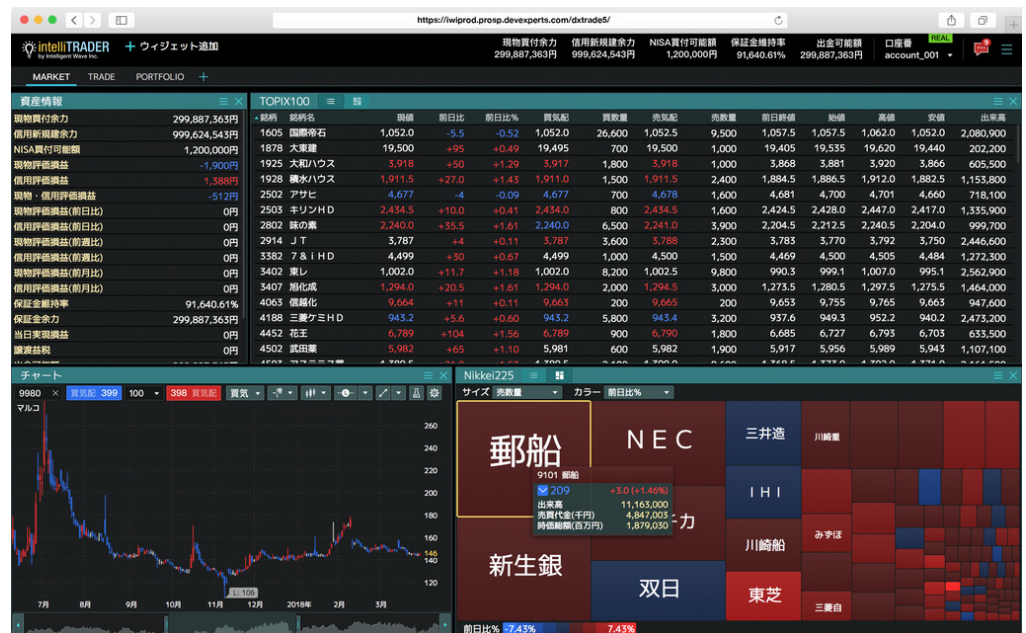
https://iwiprod.prosp.devexperts.com/dxtrade5/

intelliTRADER by Intelligent Wave Inc.　＋ウィジェット追加

現物買付余力 299,887,363円　信用新規建余力 999,624,543円　NISA買付可能額 1,200,000円　保証金維持率 91,640.61%　出金可能額 299,887,363円　口座番号 account_001　REAL

MARKET　TRADE　PORTFOLIO　＋

資産情報

| | |
|---|---|
| 現物買付余力 | 299,887,363円 |
| 信用新規建余力 | 999,624,543円 |
| NISA買付可能額 | 1,200,000円 |
| 現物評価損益 | -1,900円 |
| 信用評価損益 | 1,388円 |
| 現物・信用評価損益 | -512円 |
| 現物評価損益(前日比) | 0円 |
| 信用評価損益(前日比) | 0円 |
| 現物評価損益(前週比) | 0円 |
| 信用評価損益(前週比) | 0円 |
| 現物評価損益(前月比) | 0円 |
| 信用評価損益(前月比) | 0円 |
| 保証金維持率 | 91,640.61% |
| 保証金余力 | 299,887,363円 |
| 当日実現損益 | 0円 |
| 譲渡益税 | 0円 |

TOPIX100

| 銘柄 | 銘柄名 | 現値 | 前日比 | 前日比% | 買気配 | 買数量 | 売気配 | 売数量 | 前日終値 | 始値 | 高値 | 安値 | 出来高 |
|---|---|---|---|---|---|---|---|---|---|---|---|---|---|
| 1605 | 国際帝石 | 1,052.0 | -5.5 | -0.52 | 1,052.0 | 26,600 | 1,052.5 | 9,500 | 1,057.5 | 1,057.5 | 1,062.0 | 1,052.0 | 2,080,900 |
| 1878 | 大東建 | 19,500 | +95 | +0.49 | 19,495 | 700 | 19,500 | 1,000 | 19,405 | 19,535 | 19,620 | 19,440 | 202,200 |
| 1925 | 大和ハウス | 3,918 | +50 | +1.29 | 3,917 | 1,800 | 3,918 | 1,000 | 3,868 | 3,881 | 3,920 | 3,866 | 605,500 |
| 1928 | 積水ハウス | 1,911.5 | +27.0 | +1.43 | 1,911.0 | 1,500 | 1,911.5 | 2,400 | 1,884.5 | 1,886.5 | 1,912.0 | 1,882.5 | 1,153,800 |
| 2502 | アサヒ | 4,677 | -4 | -0.09 | 4,677 | 700 | 4,678 | 1,600 | 4,681 | 4,700 | 4,701 | 4,660 | 718,100 |
| 2503 | キリンＨＤ | 2,434.5 | +10.0 | +0.41 | 2,434.0 | 800 | 2,434.5 | 1,600 | 2,424.5 | 2,428.0 | 2,447.0 | 2,417.0 | 1,335,900 |
| 2802 | 味の素 | 2,240.0 | +35.5 | +1.61 | 2,240.0 | 6,500 | 2,241.0 | 3,900 | 2,204.5 | 2,212.5 | 2,240.5 | 2,204.0 | 999,700 |
| 2914 | ＪＴ | 3,787 | +4 | +0.11 | 3,787 | 3,600 | 3,788 | 2,300 | 3,783 | 3,770 | 3,792 | 3,750 | 2,446,600 |
| 3382 | ７＆ｉＨＤ | 4,499 | +30 | +0.67 | 4,499 | 1,000 | 4,500 | 1,500 | 4,469 | 4,500 | 4,505 | 4,484 | 1,272,300 |
| 3402 | 東レ | 1,002.0 | +11.7 | +1.18 | 1,002.0 | 8,200 | 1,002.5 | 9,800 | 990.3 | 999.1 | 1,007.0 | 995.1 | 2,562,900 |
| 3407 | 旭化成 | 1,294.0 | +20.5 | +1.61 | 1,294.0 | 2,000 | 1,294.5 | 3,000 | 1,273.5 | 1,280.5 | 1,297.5 | 1,275.5 | 1,464,000 |
| 4063 | 信越化 | 9,664 | +11 | +0.11 | 9,663 | 200 | 9,665 | 200 | 9,653 | 9,755 | 9,765 | 9,663 | 947,600 |
| 4188 | 三菱ケミＨＤ | 943.2 | +5.6 | +0.60 | 943.2 | 5,800 | 943.4 | 3,200 | 937.6 | 949.3 | 952.2 | 940.2 | 2,473,200 |
| 4452 | 花王 | 6,789 | +104 | +1.56 | 6,789 | 900 | 6,790 | 1,800 | 6,685 | 6,727 | 6,793 | 6,703 | 633,500 |
| 4502 | 武田薬 | 5,982 | +65 | +1.10 | 5,981 | 600 | 5,982 | 1,900 | 5,917 | 5,956 | 5,989 | 5,943 | 1,107,100 |

チャート

9980　買気配 399　100　398 売気配　買気

マルコ

260 240 220 200 180 160 146 140 120

L: 106

7月 8月 9月 10月 11月 12月 2018年 2月 3月

Nikkei225

サイズ 売数量　カラー 前日比%

郵船　ＮＥＣ　三井造　川崎重　ＩＨＩ　川崎船　みずほ　新生銀　双日　東芝　三菱自　カ

9101 郵船
209　+3.0 (+1.46%)
出来高 11,163,000
売買代金(千円) 4,847,003
時価総額(百万円) 1,879,030

前日比% -7.43%　7.43%